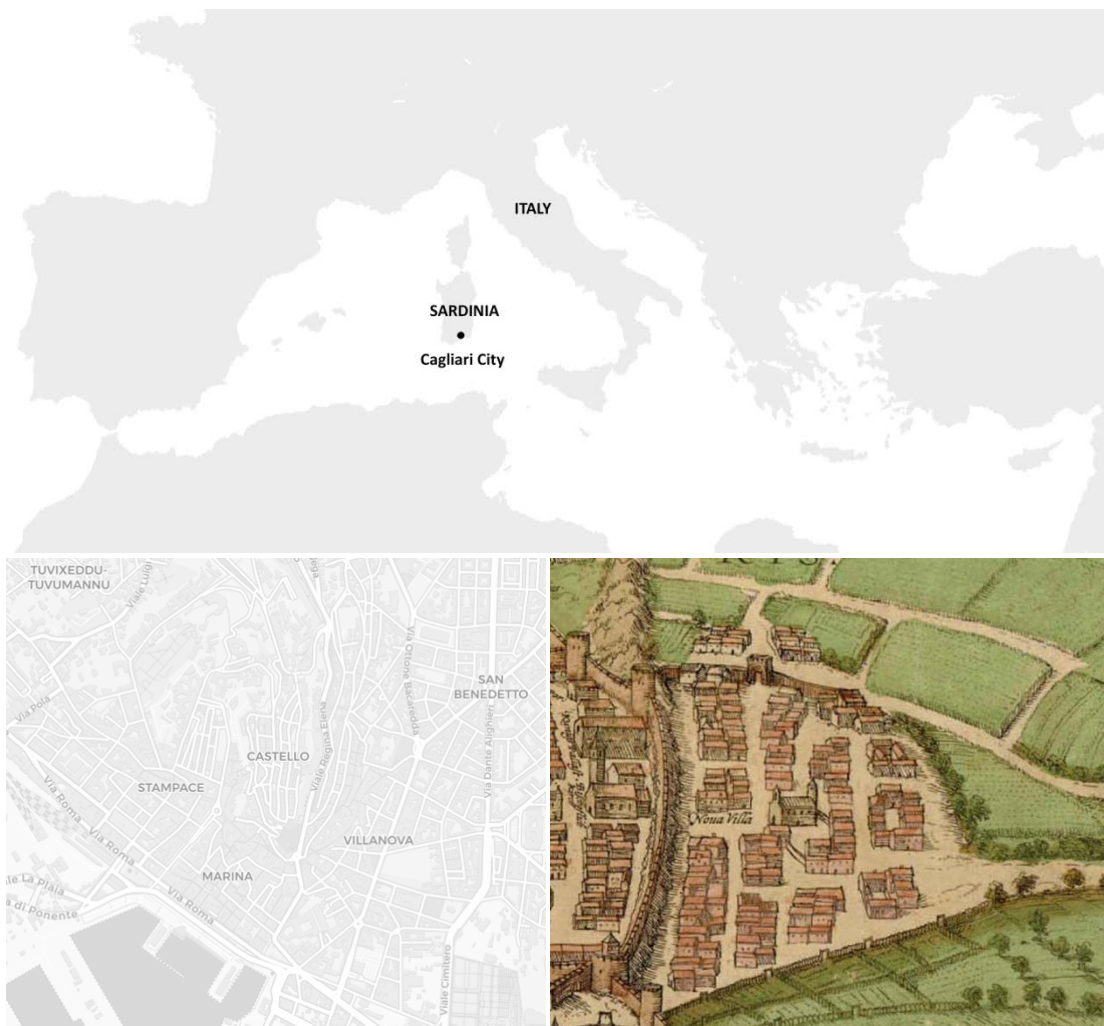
ITALY

SARDINIA

Cagliari City

TUVIXEDDU-TUVUMANNU

Viale Luigi

Via Pola

CASTELLO

Viale Regina Elena

Via Ottone Bacaredda

SAN BENEDETTO

Via Dante Alighieri

STAMPACE

Via Roma

Via Roma

VILLANOVA

MARINA

le La Plaia

a di Ponente

Via Roma

Viale Cimitero

Noua Villa